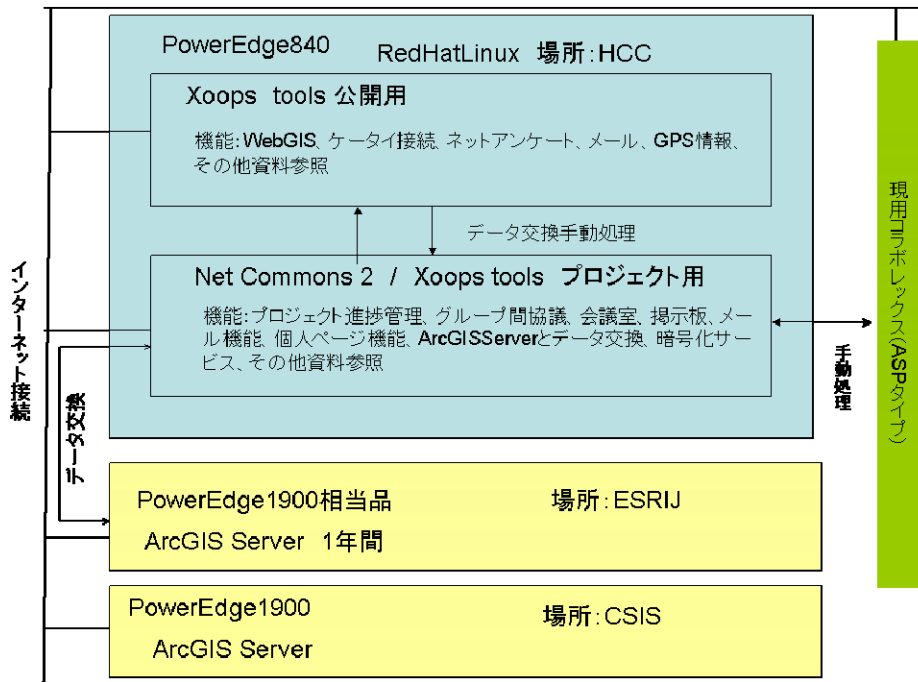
PowerEdge840

RedHatLinux 場所:HCC

Xoops tools 公開用

機能:WebGIS、ケータイ接続、ネットアンケート、メール、GPS情報、その他資料参照

データ交換手動処理

Net Commons 2 / Xoops tools プロジェクト用

機能:プロジェクト進捗管理、グループ間協議、会議室、掲示板、メール機能、個人ページ機能、ArcGISServerとデータ交換、暗号化サービス、その他資料参照

インターネット接続

データ交換

手動処理

現用ｺﾗボレックス(ASPタイプ)

PowerEdge1900相当品

場所:ESRIJ

ArcGIS Server 1年間

PowerEdge1900

場所:CSIS

ArcGIS Server